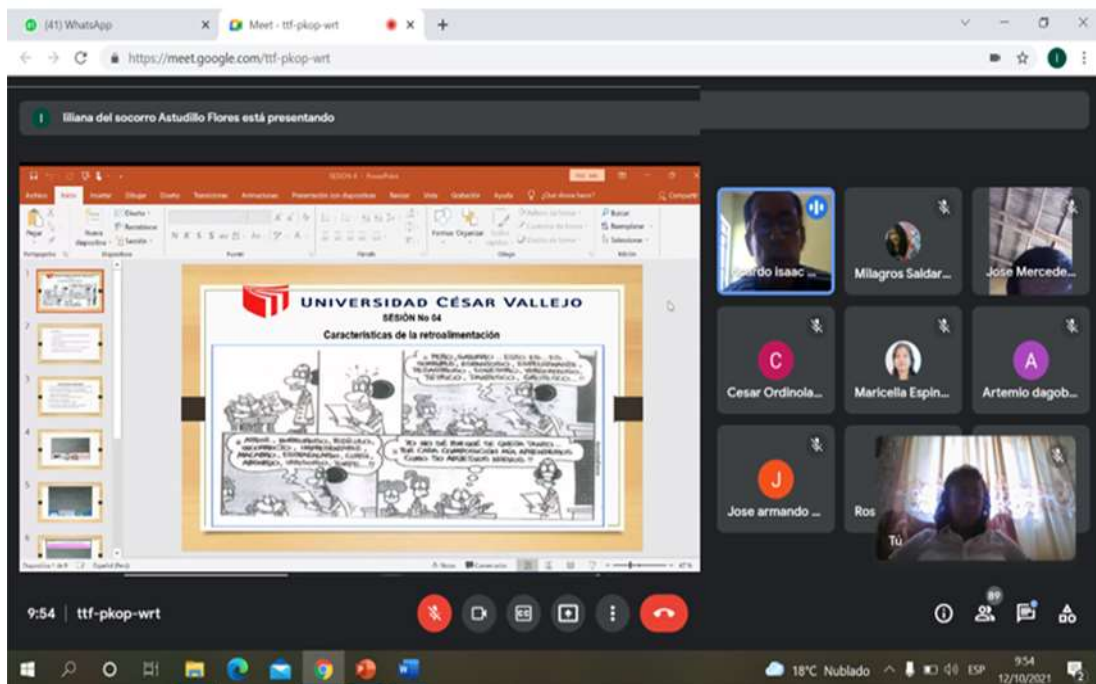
(41) WhatsApp
Meet - ttf-pkop-wrt
https://meet.google.com/ttf-pkop-wrt

Iliana del socorro Astudillo Flores está presentando

SESION 4 - PowerPoint
Archivo Inicio Insertar Dibujar Diseño Transiciones Animaciones Presentación con diapositivas Revisar Vista Grabación Ayuda ¿Qué desea hacer?
Pegar Nueva diapositiva Diseño Restablecer Sección Formas Organizar Estilos rápidos Buscar Reemplazar Seleccionar
Portapapeles Diapositivas Fuente Párrafo Dibujo Edición

UNIVERSIDAD CÉSAR VALLEJO
SESIÓN No 04
Características de la retroalimentación

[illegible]

Diapositiva 1 de 8 Español (Perú) Notas Comentarios

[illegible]do Isaac ...
Milagros Saldar...
Jose Mercede...
C
Cesar Ordinola...
Maricella Espin...
A
Artemio dagob...
J
Jose armando ...
Ros
Tú

9:54 | ttf-pkop-wrt
89

18°C Nublado ESP 9:54 12/10/2021